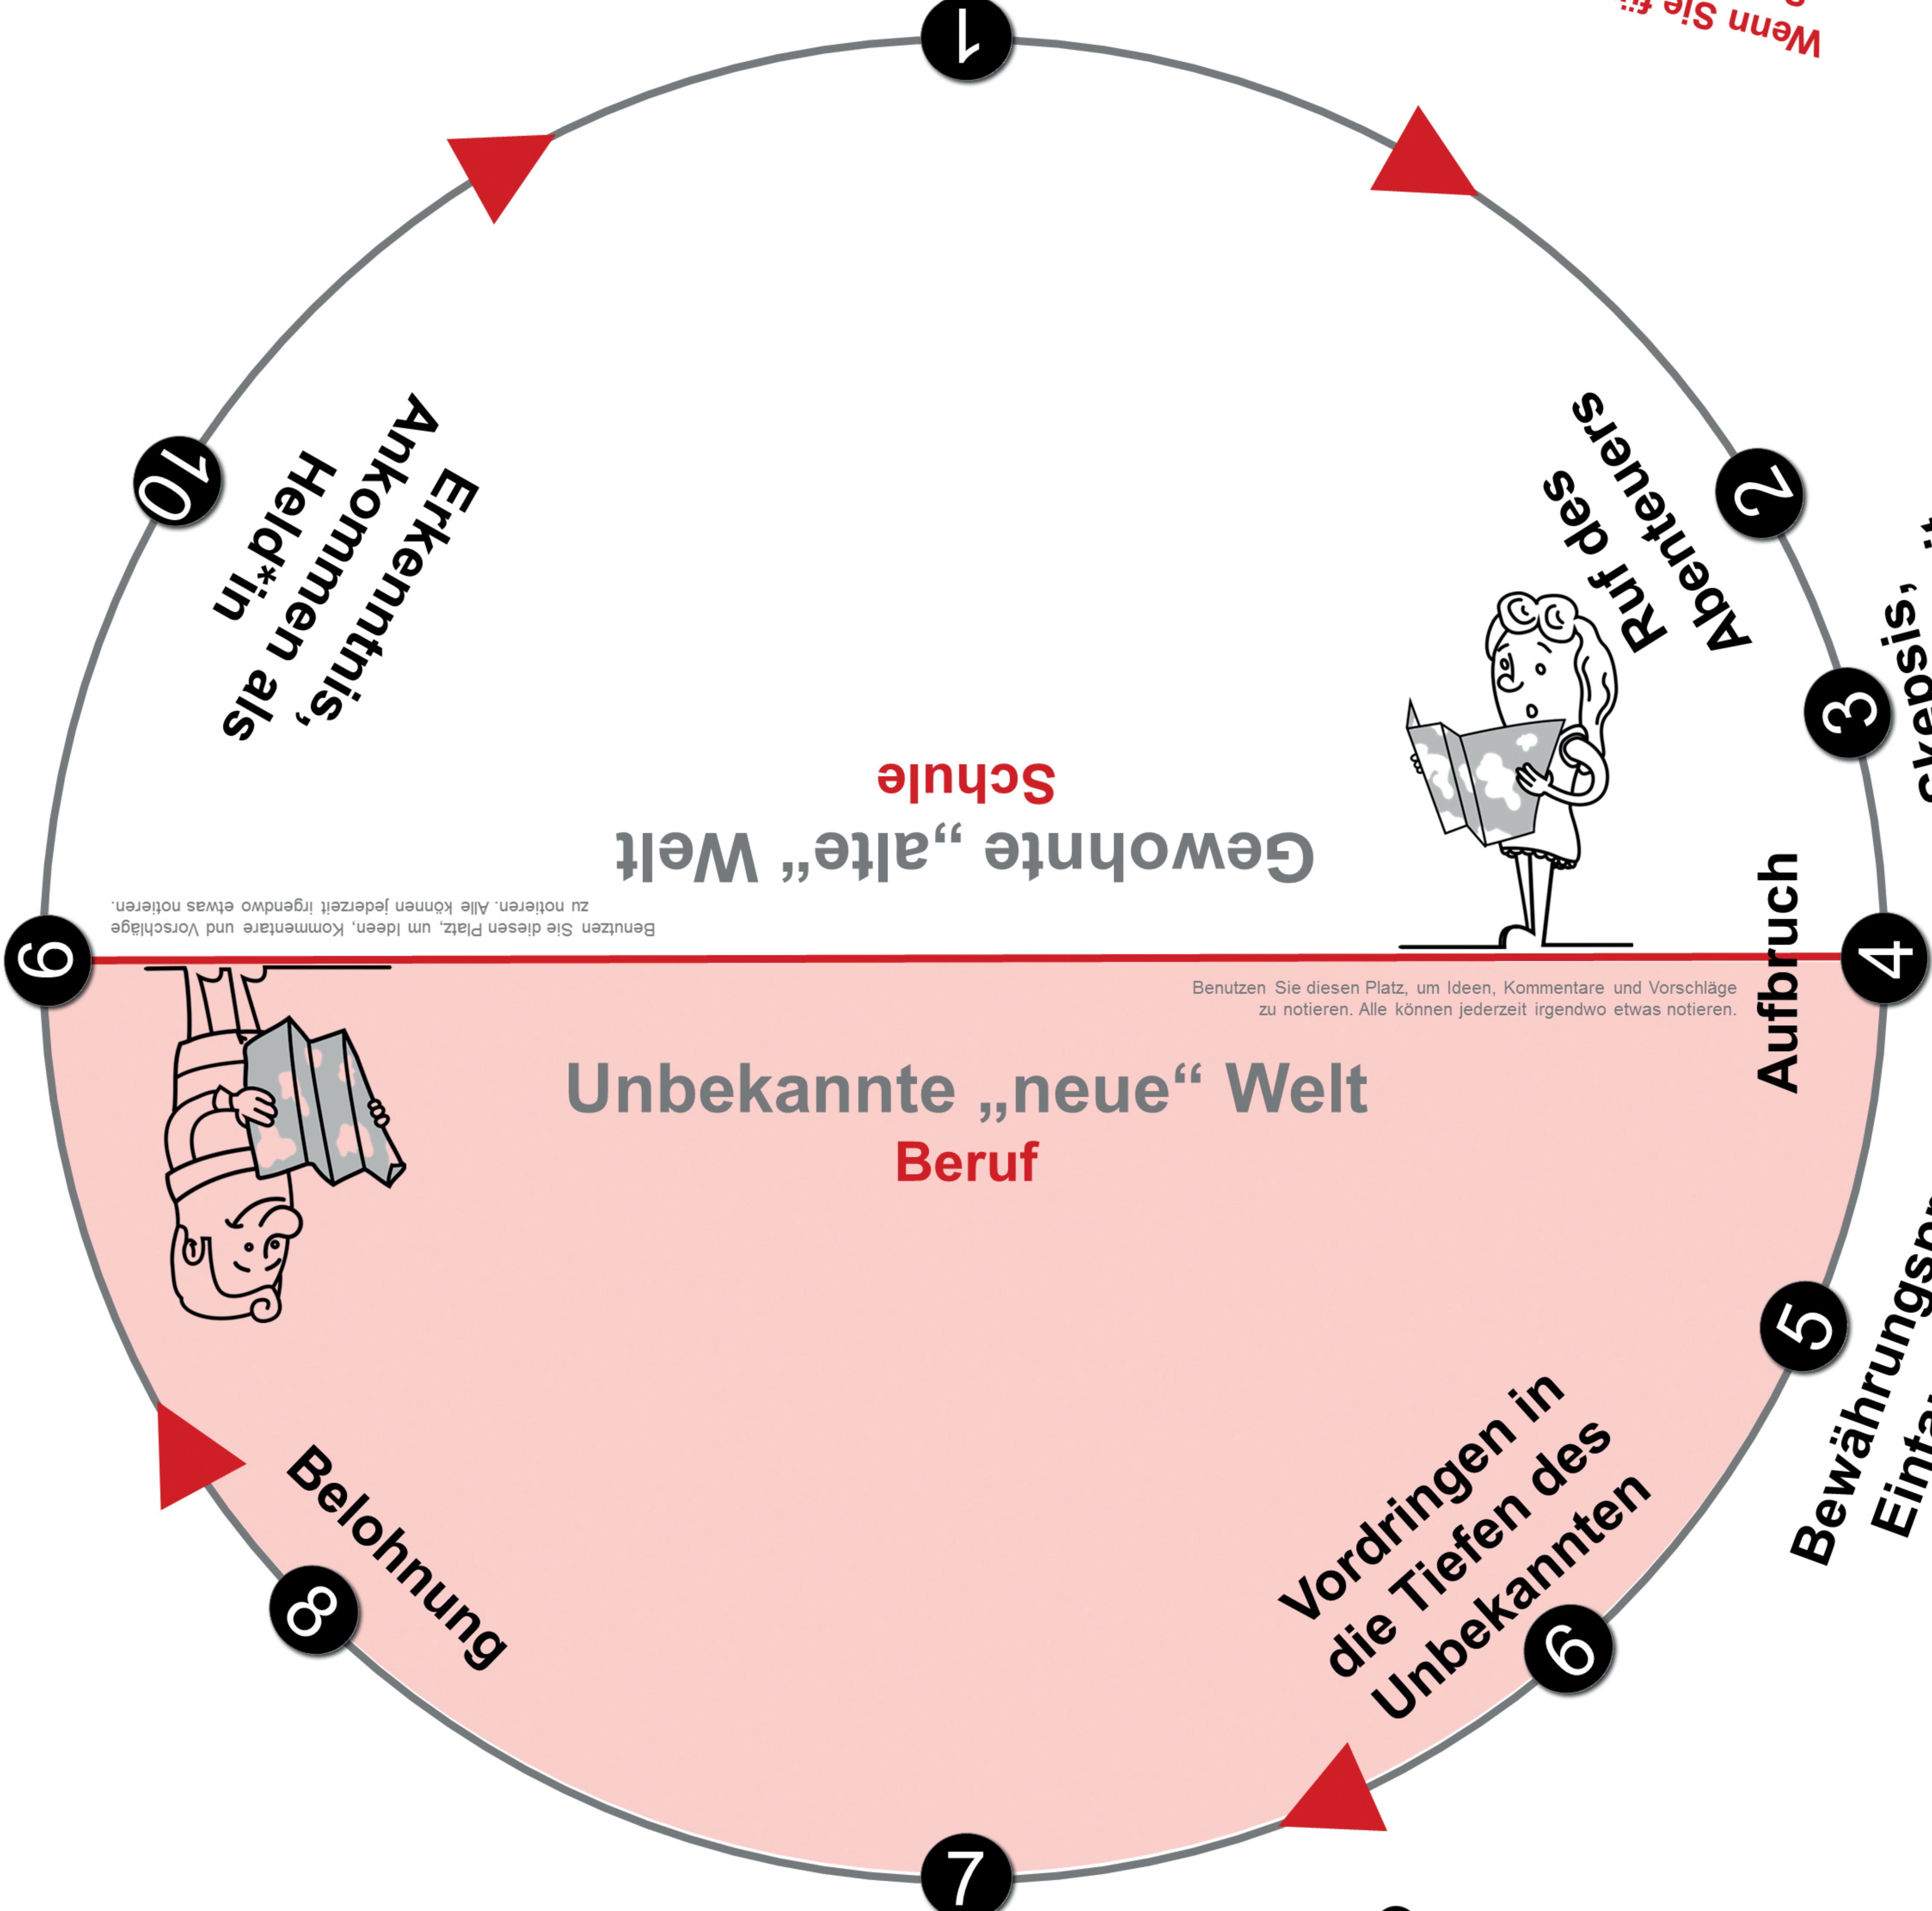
1

Wenn Sie fü

2

Ruf des Abenteuers

3

Skepsis, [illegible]

Aufbruch

4

5

Bewährungspr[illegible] Einta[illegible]

6

Vordringen in die Tiefen des Unbekannten

7

8

Belohnung

9

10

Erkenntnis, Ankommen als Held*in

Gewohnte „alte“ Welt
Schule

Benutzen Sie diesen Platz, um Ideen, Kommentare und Vorschläge zu notieren. Alle können jederzeit irgendwo etwas notieren.

Benutzen Sie diesen Platz, um Ideen, Kommentare und Vorschläge zu notieren. Alle können jederzeit irgendwo etwas notieren.

Unbekannte „neue“ Welt
Beruf